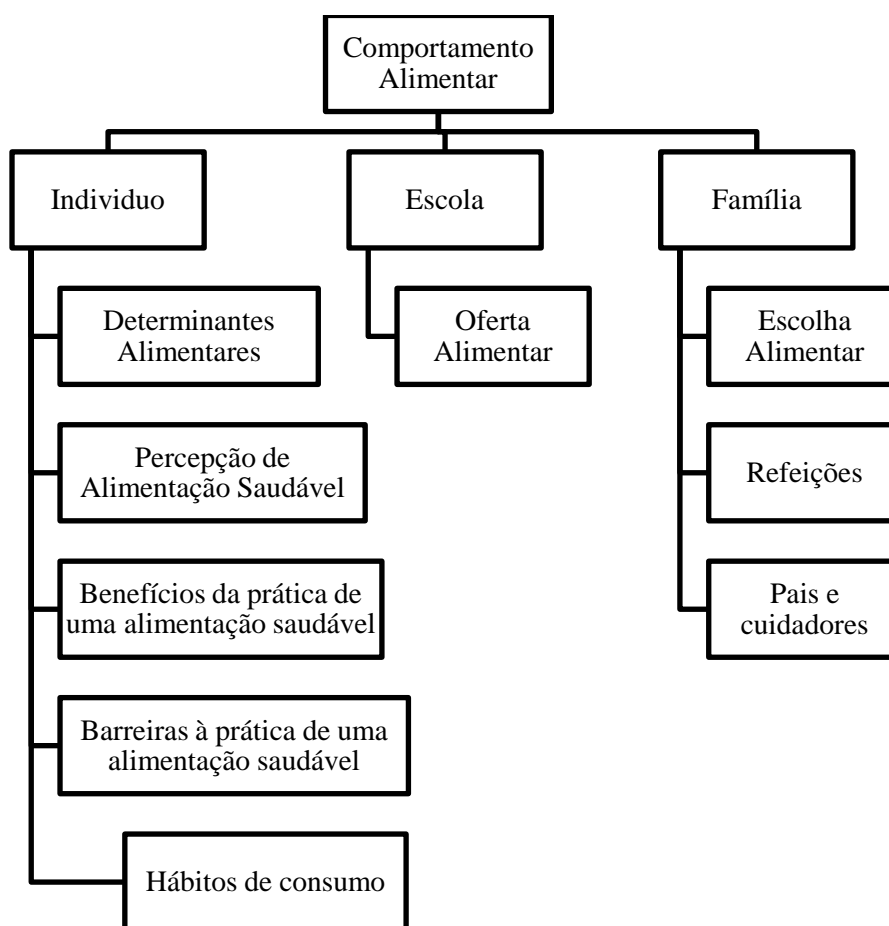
Comportamento Alimentar

Individuo

Escola

Família

Determinantes Alimentares

Percepção de Alimentação Saudável

Benefícios da prática de uma alimentação saudável

Barreiras à prática de uma alimentação saudável

Hábitos de consumo

Oferta Alimentar

Escolha Alimentar

Refeições

Pais e cuidadores